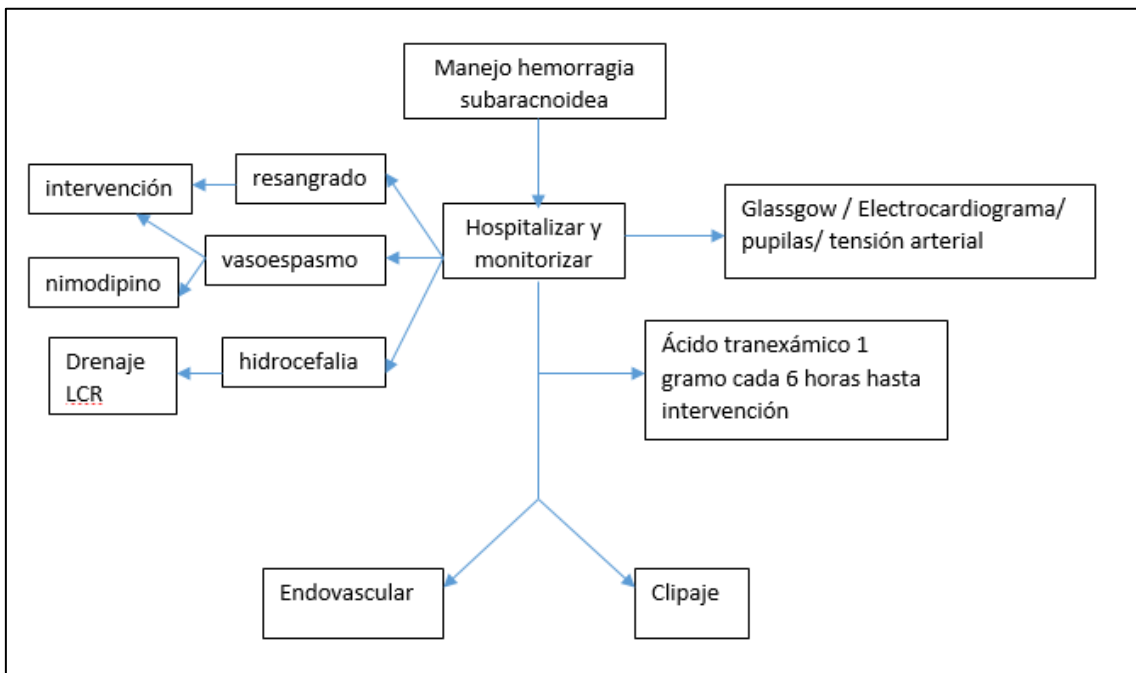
Manejo hemorragia subaracnoidea

Hospitalizar y monitorizar

Glassgow / Electrocardiograma/ pupilas/ tensión arterial

resangrado

intervención

vasoespasmo

nimodipino

hidrocefalia

Drenaje LCR

Ácido tranexámico 1 gramo cada 6 horas hasta intervención

Endovascular

Clipaje